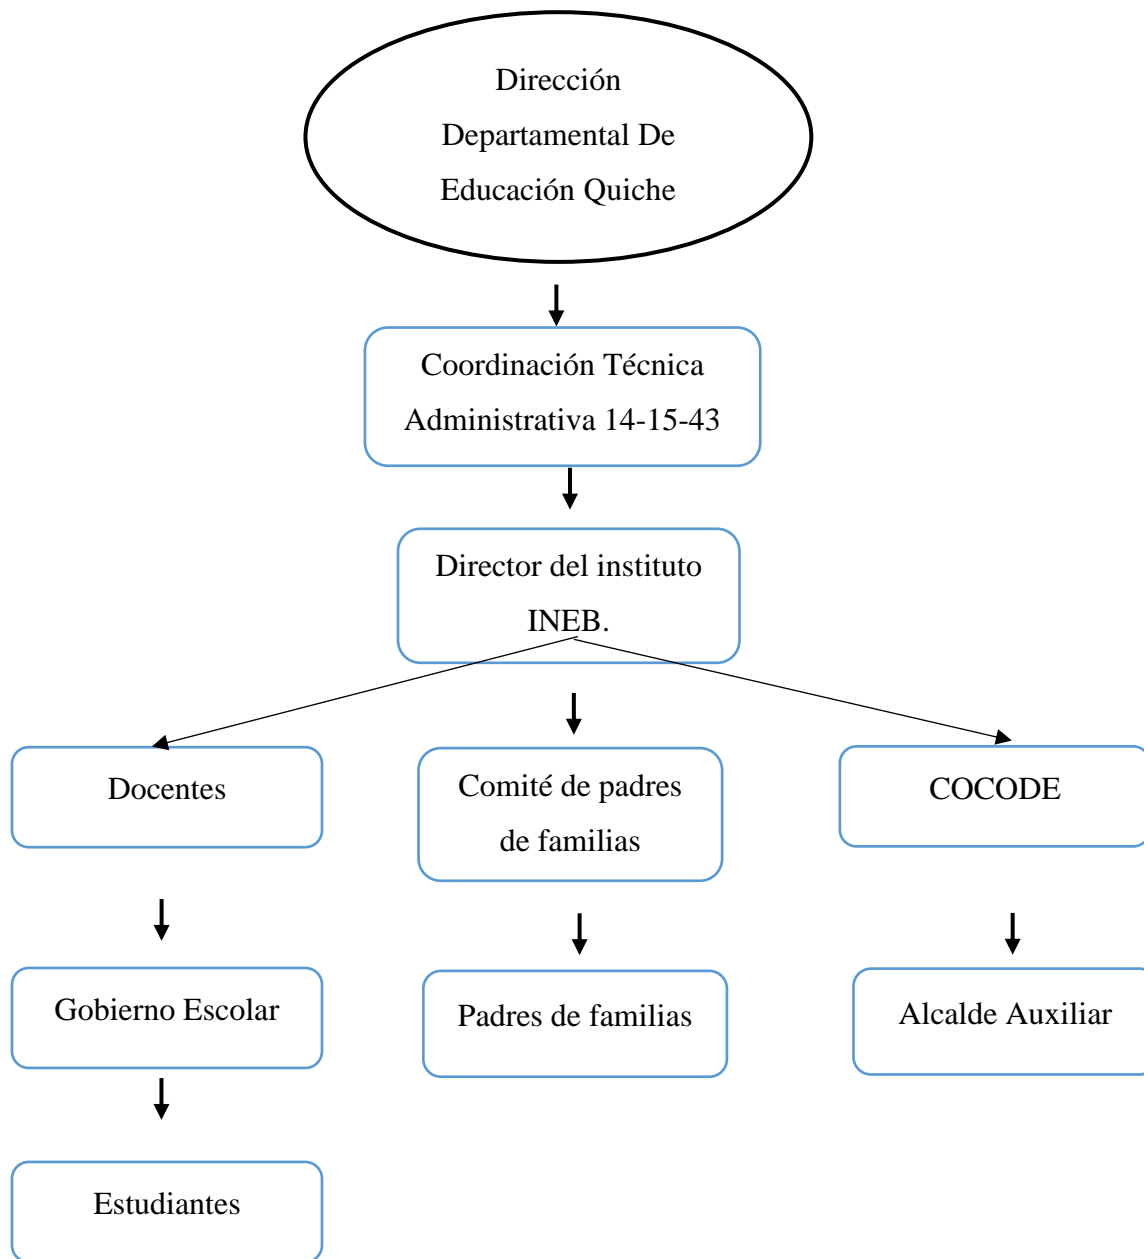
Dirección Departamental De Educación Quiche

Coordinación Técnica Administrativa 14-15-43

Director del instituto INEB.

Docentes

Comité de padres de familias

COCODE

Gobierno Escolar

Padres de familias

Alcalde Auxiliar

Estudiantes